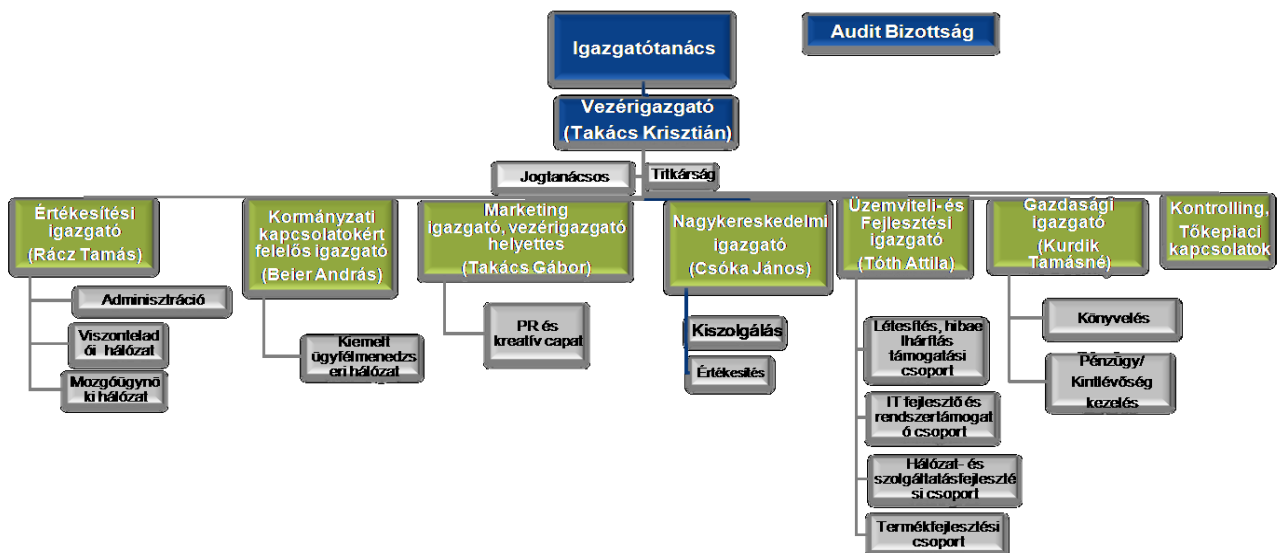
Igazgatótanács

Audit Bizottság

Vezérigazgató (Takács Krisztián)

Jogtanácsos

Titkárság

Értékesítési igazgató (Rácz Tamás)

Adminisztráció

Viszontelad ói hálózat

Mozgóügynö ki hálózat

Kormányzati kapcsolatokért felelős igazgató (Beier András)

Kiemelt ügyfélmenedzs eri hálózat

Marketing igazgató, vezérigazgató helyettes (Takács Gábor)

PR és kreatív csapat

Nagykereskedelmi igazgató (Csóka János)

Kiszolgálás

Értékesítés

Üzemviteli- és Fejlesztési igazgató (Tóth Attila)

Létesítés, hibaelhárítás támogatási csoport

IT fejlesztő és rendszertámogató csoport

Hálózat- és szolgáltatásfejlesztési csoport

Termékfejlesztési csoport

Gazdasági igazgató (Kurdik Tamásné)

Könyvelés

Pénzügy/ Kintlévőség kezelés

Kontrolling, Tőkepiaci kapcsolatok